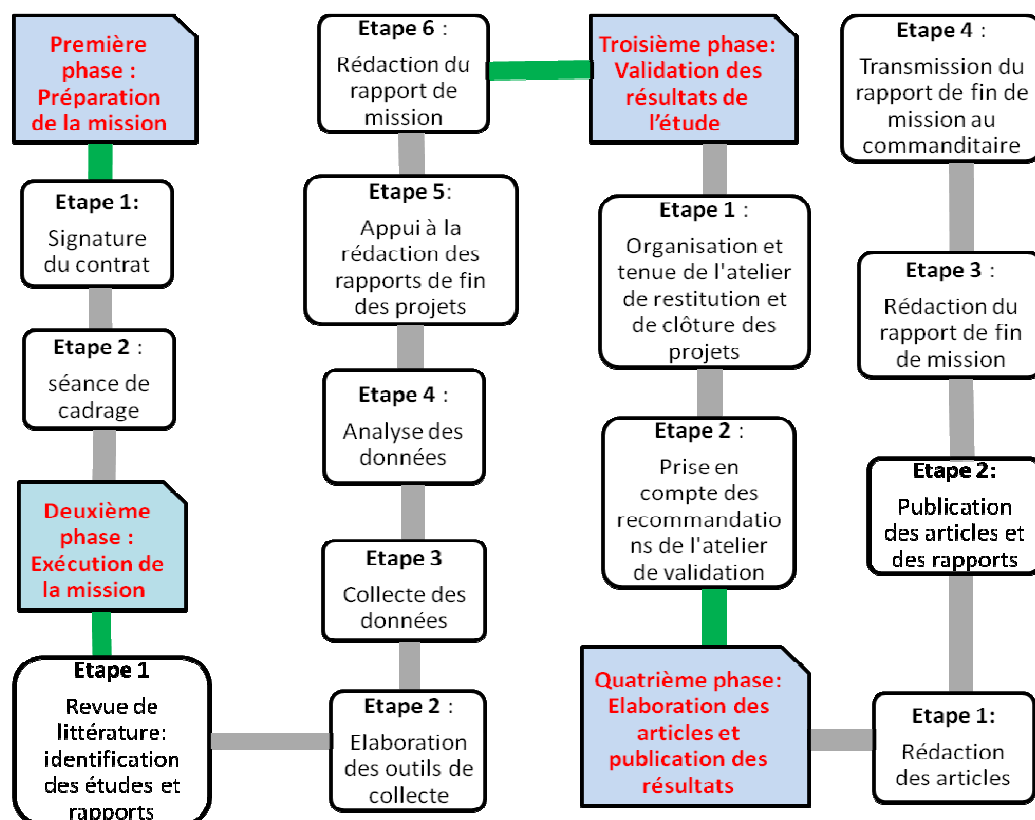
Première phase : Préparation de la mission

Etape 1: Signature du contrat

Etape 2 : séance de cadrage

Deuxième phase : Exécution de la mission

Etape 1 Revue de littérature: identification des études et rapports

Etape 2 : Elaboration des outils de collecte

Etape 3 Collecte des données

Etape 4 : Analyse des données

Etape 5: Appui à la rédaction des rapports de fin des projets

Etape 6 : Rédaction du rapport de mission

Troisième phase: Validation des résultats de l'étude

Etape 1 : Organisation et tenue de l'atelier de restitution et de clôture des projets

Etape 2 : Prise en compte des recommandations de l'atelier de validation

Quatrième phase: Elaboration des articles et publication des résultats

Etape 1: Rédaction des articles

Etape 2: Publication des articles et des rapports

Etape 3 : Rédaction du rapport de fin de mission

Etape 4 : Transmission du rapport de fin de mission au commanditaire